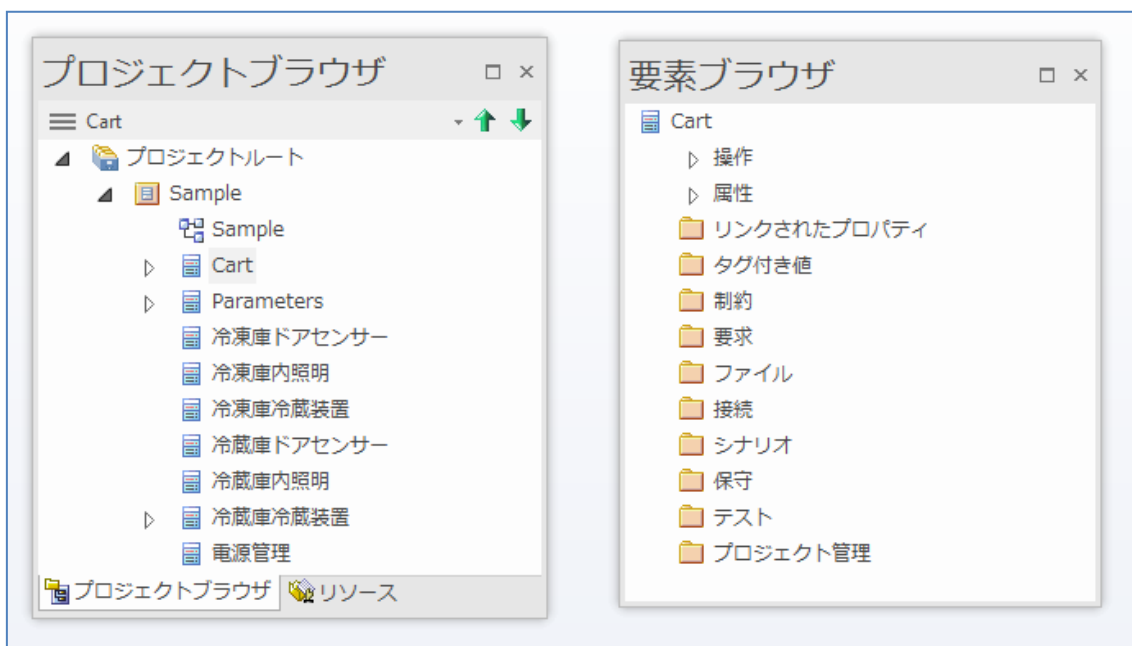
プロジェクトブラウザ

Cart

プロジェクトルート

Sample

Sample

Cart

Parameters

冷凍庫ドアセンサー

冷凍庫内照明

冷凍庫冷蔵装置

冷蔵庫ドアセンサー

冷蔵庫内照明

冷蔵庫冷蔵装置

電源管理

プロジェクトブラウザ　リソース

要素ブラウザ

Cart

操作

属性

リンクされたプロパティ

タグ付き値

制約

要求

ファイル

接続

シナリオ

保守

テスト

プロジェクト管理